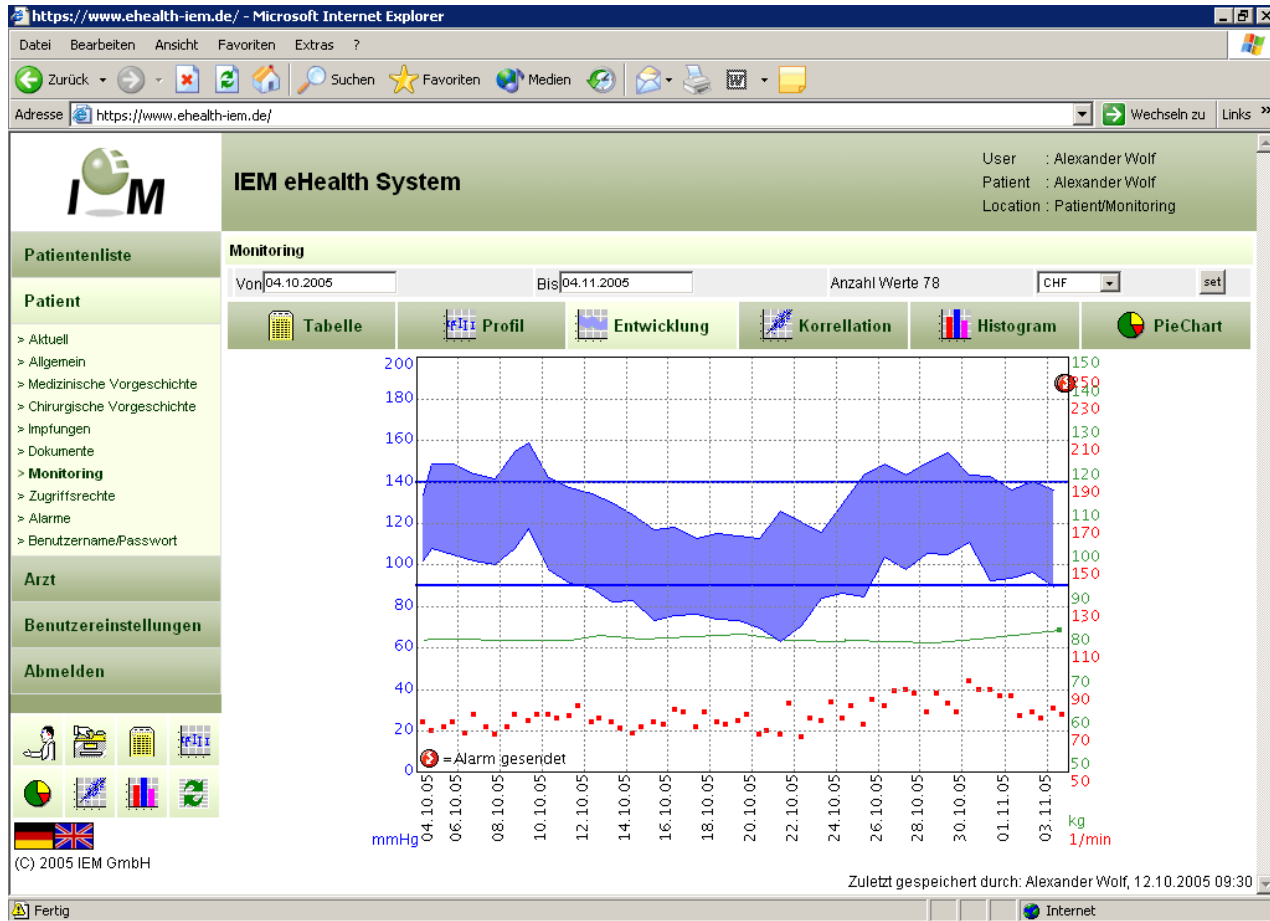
https://www.ehealth-iem.de/ - Microsoft Internet Explorer

Datei Bearbeiten Ansicht Favoriten Extras ?

Zurück Suchen Favoriten Medien

Adresse https://www.ehealth-iem.de/ Wechseln zu Links

IEM

IEM eHealth System

User : Alexander Wolf
Patient : Alexander Wolf
Location : Patient/Monitoring

Patientenliste

Patient

> Aktuell
> Allgemein
> Medizinische Vorgeschichte
> Chirurgische Vorgeschichte
> Impfungen
> Dokumente
> Monitoring
> Zugriffsrechte
> Alarme
> Benutzername/Passwort

Arzt

Benutzereinstellungen

Abmelden

(C) 2005 IEM GmbH

Monitoring

Von 04.10.2005 Bis 04.11.2005 Anzahl Werte 78 CHF set

Tabelle Profil Entwicklung Korrellation Histogram PieChart

200 180 160 140 120 100 80 60 40 20 0

mmHg

150 140 130 120 110 100 90 80 70 60 50

kg

250 230 210 190 170 150 130 110 90 70 50

1/min

04.10.05 06.10.05 08.10.05 10.10.05 12.10.05 14.10.05 16.10.05 18.10.05 20.10.05 22.10.05 24.10.05 26.10.05 28.10.05 30.10.05 01.11.05 03.11.05

=Alarm gesendet

Zuletzt gespeichert durch: Alexander Wolf, 12.10.2005 09:30

Fertig Internet